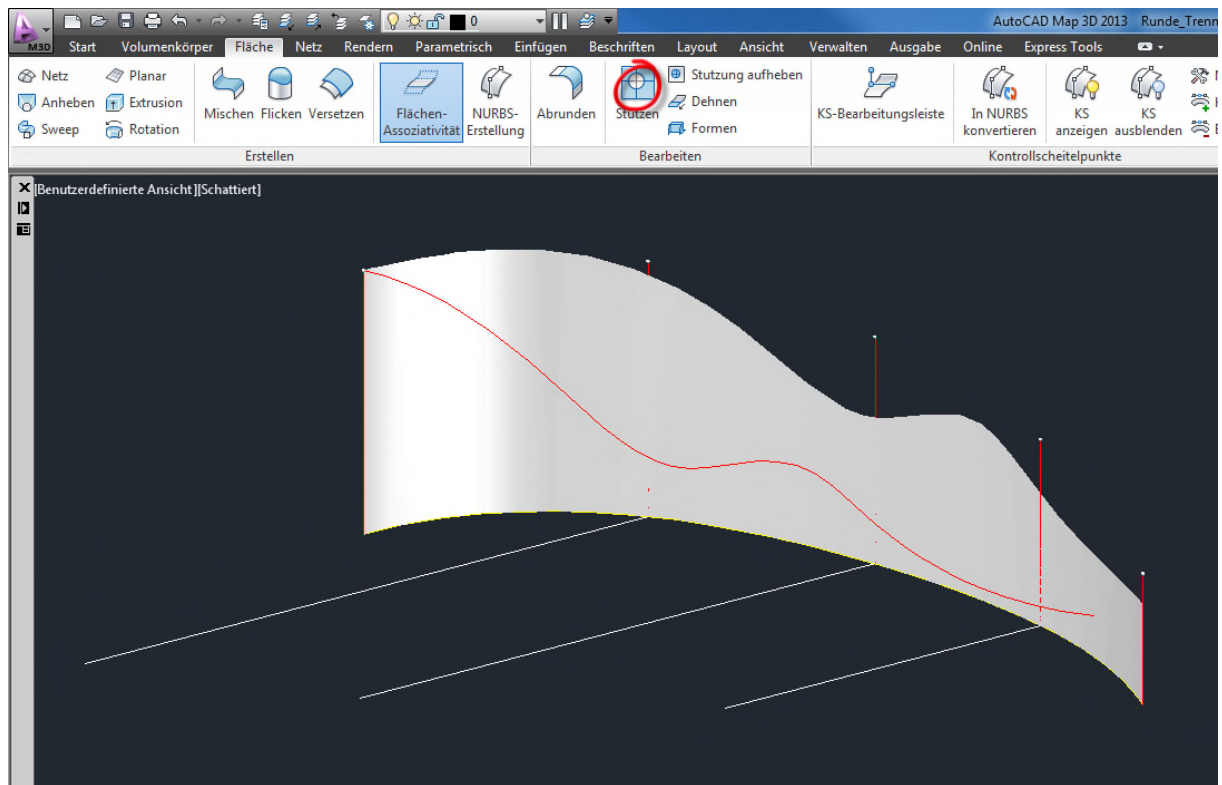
M3D

0

AutoCAD Map 3D 2013 Runde_Trenn

Start Volumenkörper Fläche Netz Rendern Parametrisch Einfügen Beschriften Layout Ansicht Verwalten Ausgabe Online Express Tools

Netz Planar
Anheben Extrusion
Sweep Rotation
Mischen Flicken Versetzen
Flächen-Assoziativität
NURBS-Erstellung
Erstellen

Abrunden
Stutzen
Stutzung aufheben
Dehnen
Formen
Bearbeiten

KS-Bearbeitungsleiste
In NURBS konvertieren
KS anzeigen
KS ausblenden
Kontrollscheitelpunkte

[Benutzerdefinierte Ansicht][Schattiert]